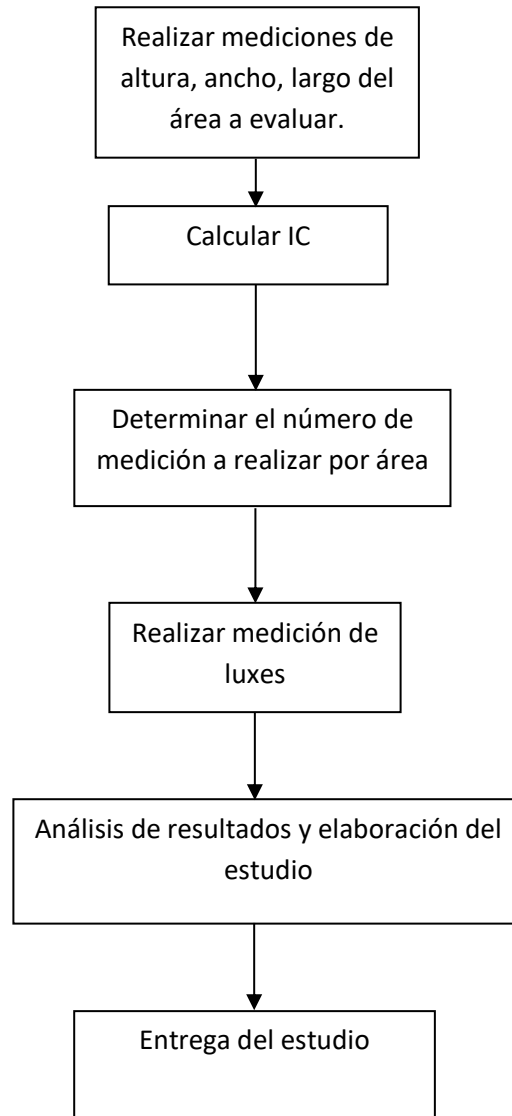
Realizar mediciones de altura, ancho, largo del área a evaluar.

Calcular IC

Determinar el número de medición a realizar por área

Realizar medición de luxes

Análisis de resultados y elaboración del estudio

Entrega del estudio